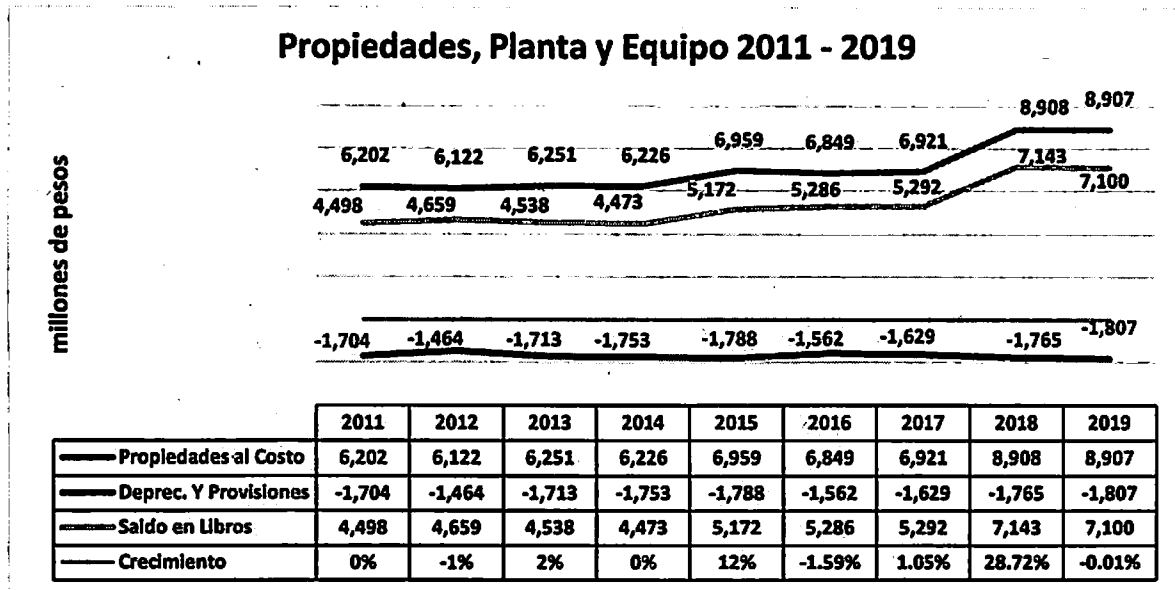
Propiedades, Planta y Equipo 2011 - 2019

millones de pesos

6,202 6,122 6,251 6,226 6,959 6,849 6,921 8,908 8,907

4,498 4,659 4,538 4,473 5,172 5,286 5,292 7,143 7,100

-1,704 -1,464 -1,713 -1,753 -1,788 -1,562 -1,629 -1,765 -1,807

| | 2011 | 2012 | 2013 | 2014 | 2015 | 2016 | 2017 | 2018 | 2019 |
|---|---|---|---|---|---|---|---|---|---|
| Propiedades al Costo | 6,202 | 6,122 | 6,251 | 6,226 | 6,959 | 6,849 | 6,921 | 8,908 | 8,907 |
| Deprec. Y Provisiones | -1,704 | -1,464 | -1,713 | -1,753 | -1,788 | -1,562 | -1,629 | -1,765 | -1,807 |
| Saldo en Libros | 4,498 | 4,659 | 4,538 | 4,473 | 5,172 | 5,286 | 5,292 | 7,143 | 7,100 |
| Crecimiento | 0% | -1% | 2% | 0% | 12% | -1.59% | 1.05% | 28.72% | -0.01% |